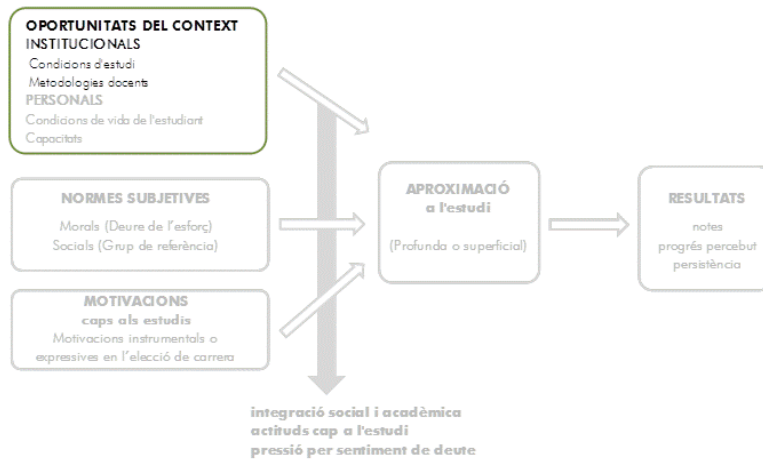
OPORTUNITATS DEL CONTEXT
INSTITUCIONALS
Condicons d'estudi
Metodologies docents
PERSONALS
Condicions de vida de l'estudiant
Capacitats

NORMES SUBJETIVES
Morals (Deure de l'esforç)
Socials (Grup de referència)

MOTIVACIONS
caps als estudis
Motivacions instrumentals o expressives en l'elecció de carrera

APROXIMACIÓ
a l'estudi
(Profunda o superficial)

RESULTATS
notes
progrés percebut
persistència

integració social i acadèmica
actituds cap a l'estudi
pressió per sentiment de deute